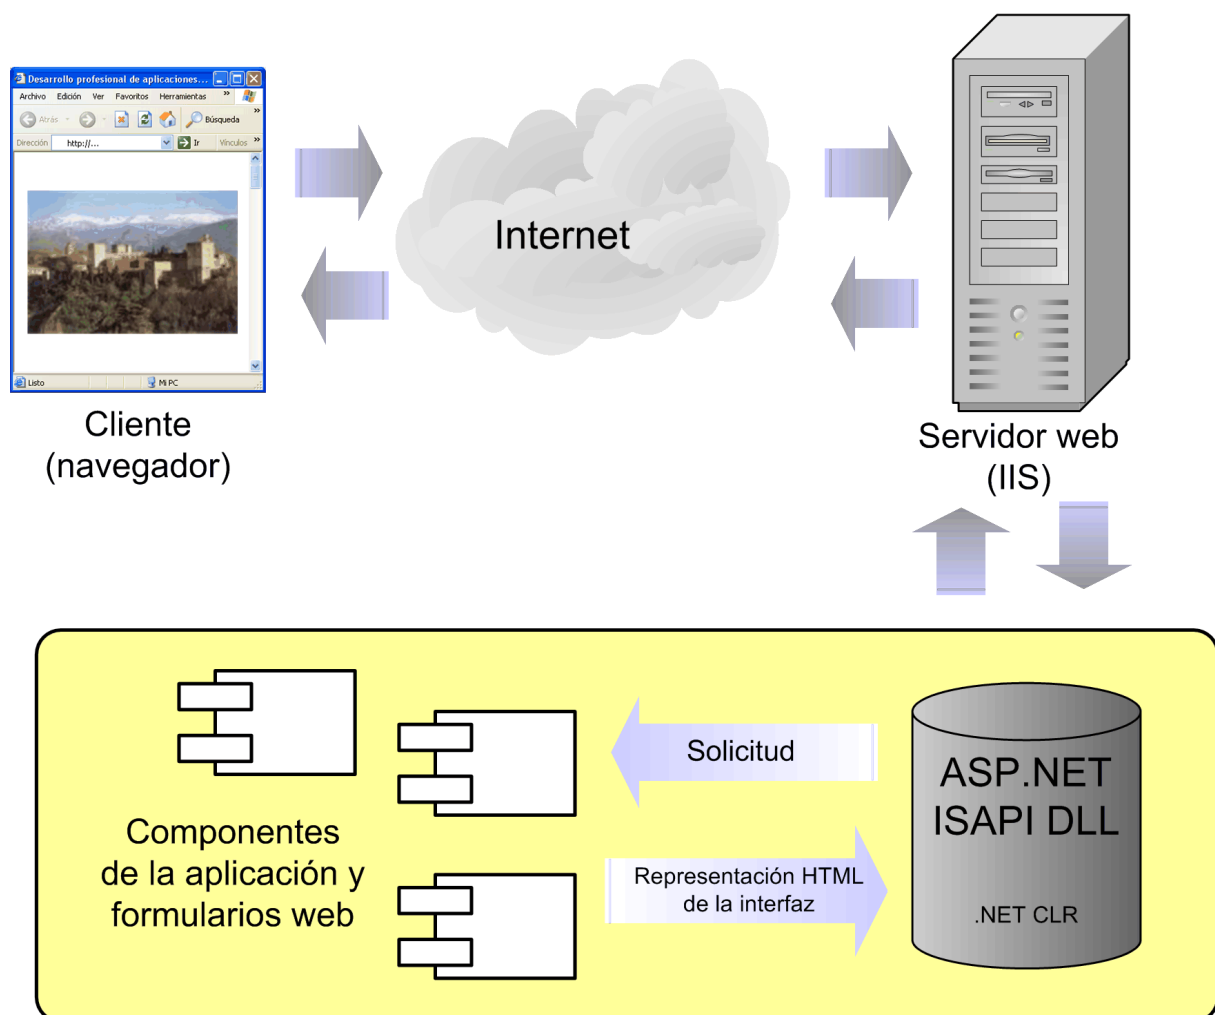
Desarrollo profesional de aplicaciones...
Archivo Edición Ver Favoritos Herramientas
Atrás Búsqueda
Dirección http://... Ir Vínculos
Listo Mi PC

Cliente
(navegador)

Internet

Servidor web
(IIS)

Componentes
de la aplicación y
formularios web

Solicitud

Representación HTML
de la interfaz

ASP.NET
ISAPI DLL

.NET CLR